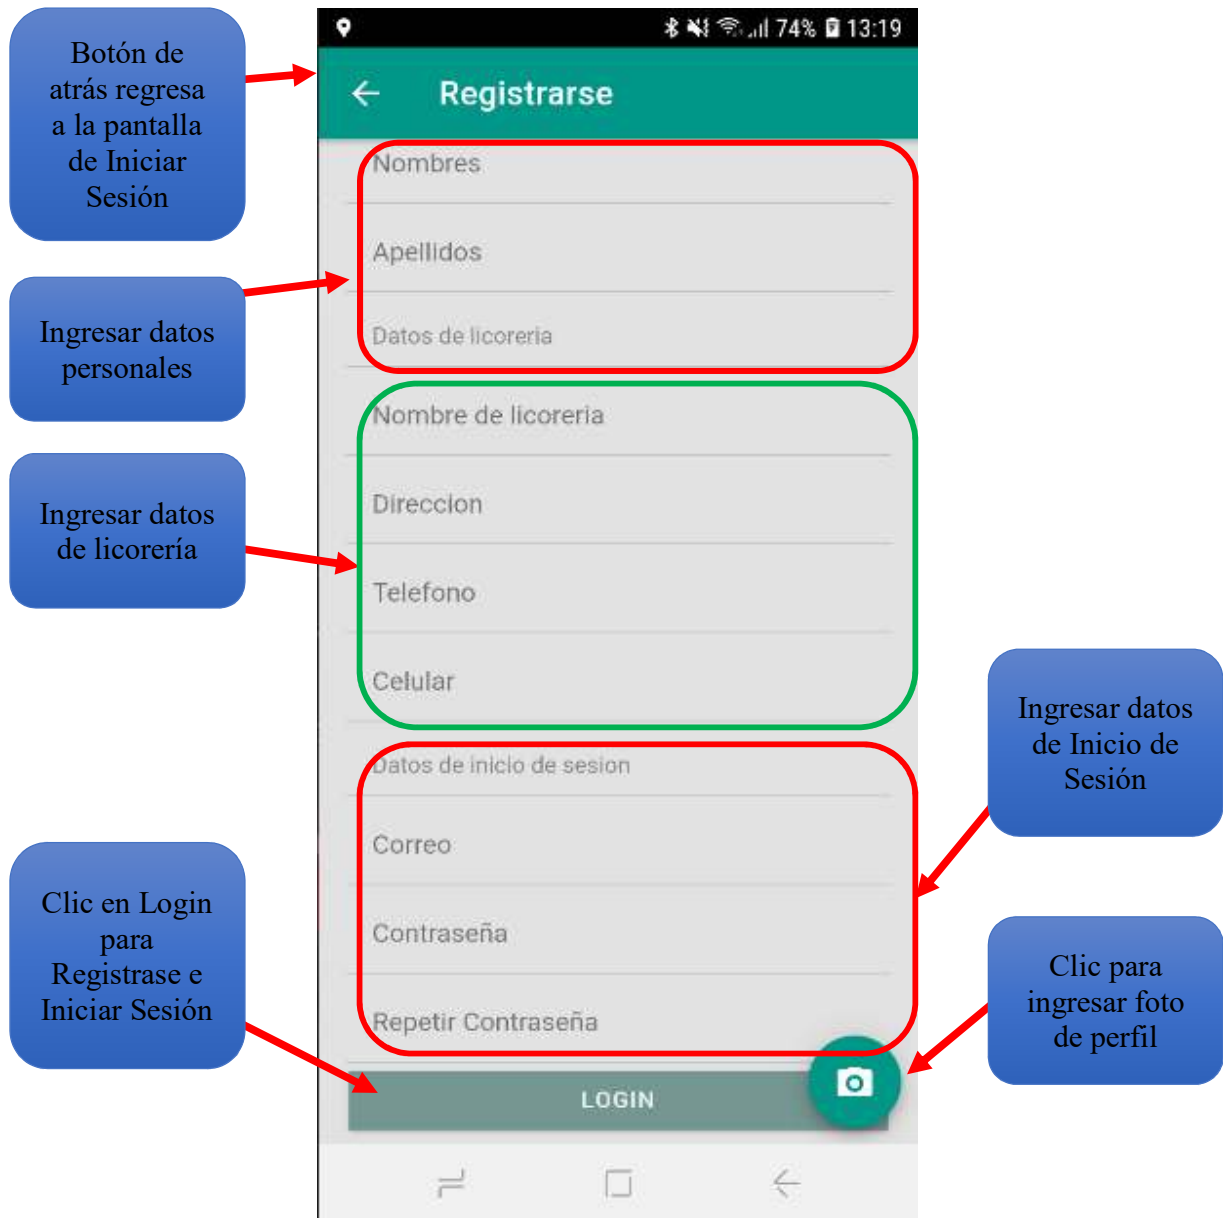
Botón de atrás regresa a la pantalla de Iniciar Sesión

74% 13:19

Registrarse

Nombres

Apellidos

Datos de licoreria

Ingresar datos personales

Nombre de licoreria

Direccion

Telefono

Celular

Ingresar datos de licorería

Datos de inicio de sesion

Correo

Contraseña

Repetir Contraseña

Ingresar datos de Inicio de Sesión

LOGIN

Clic en Login para Registrase e Iniciar Sesión

Clic para ingresar foto de perfil